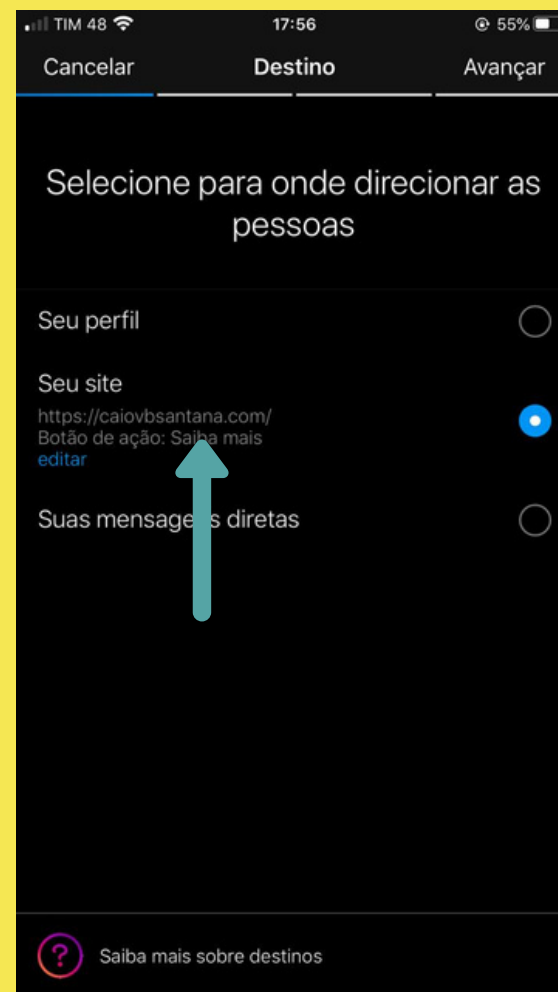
TIM 48 17:56 55%

Cancelar Destino Avançar

Selecione para onde direcionar as pessoas

Seu perfil

Seu site
https://caiovbsantana.com/
Botão de ação: Saiba mais
editar

Suas mensage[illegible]s diretas

Saiba mais sobre destinos